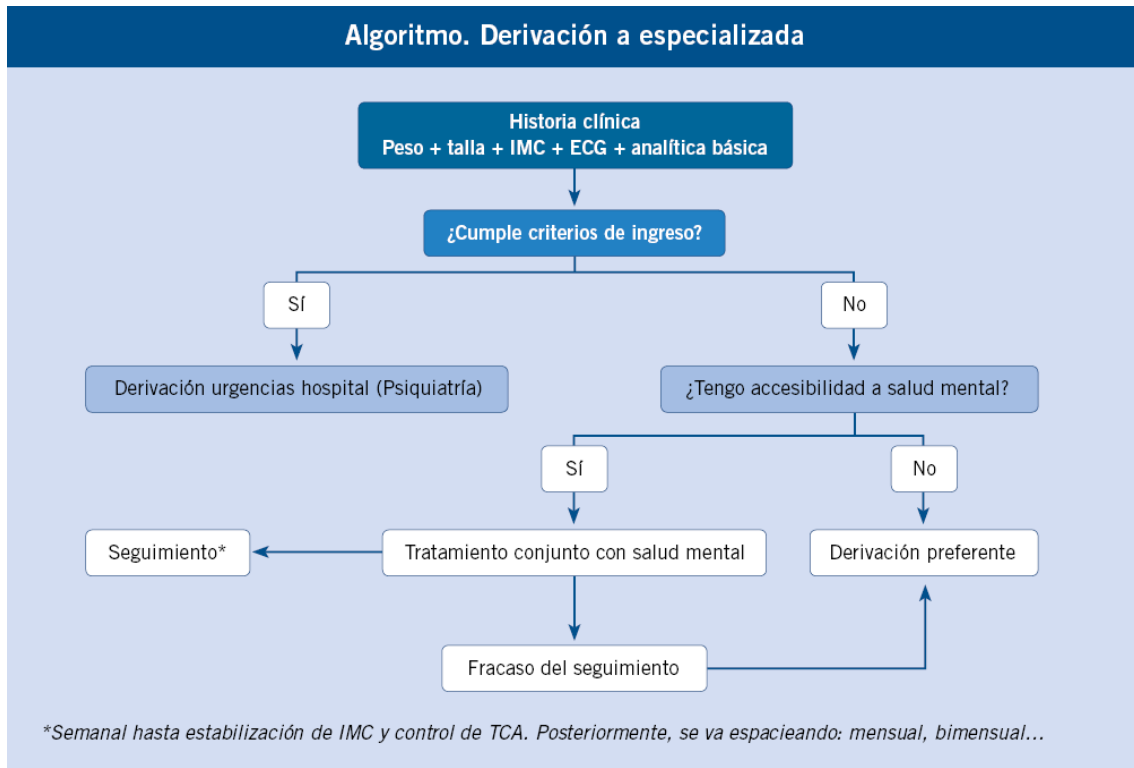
Algoritmo. Derivación a especializada

Historia clínica
Peso + talla + IMC + ECG + analítica básica

¿Cumple criterios de ingreso?

Sí

No

Derivación urgencias hospital (Psiquiatría)

¿Tengo accesibilidad a salud mental?

Sí

No

Seguimiento*

Tratamiento conjunto con salud mental

Derivación preferente

Fracaso del seguimiento

*Semanal hasta estabilización de IMC y control de TCA. Posteriormente, se va espacieando: mensual, bimensual...